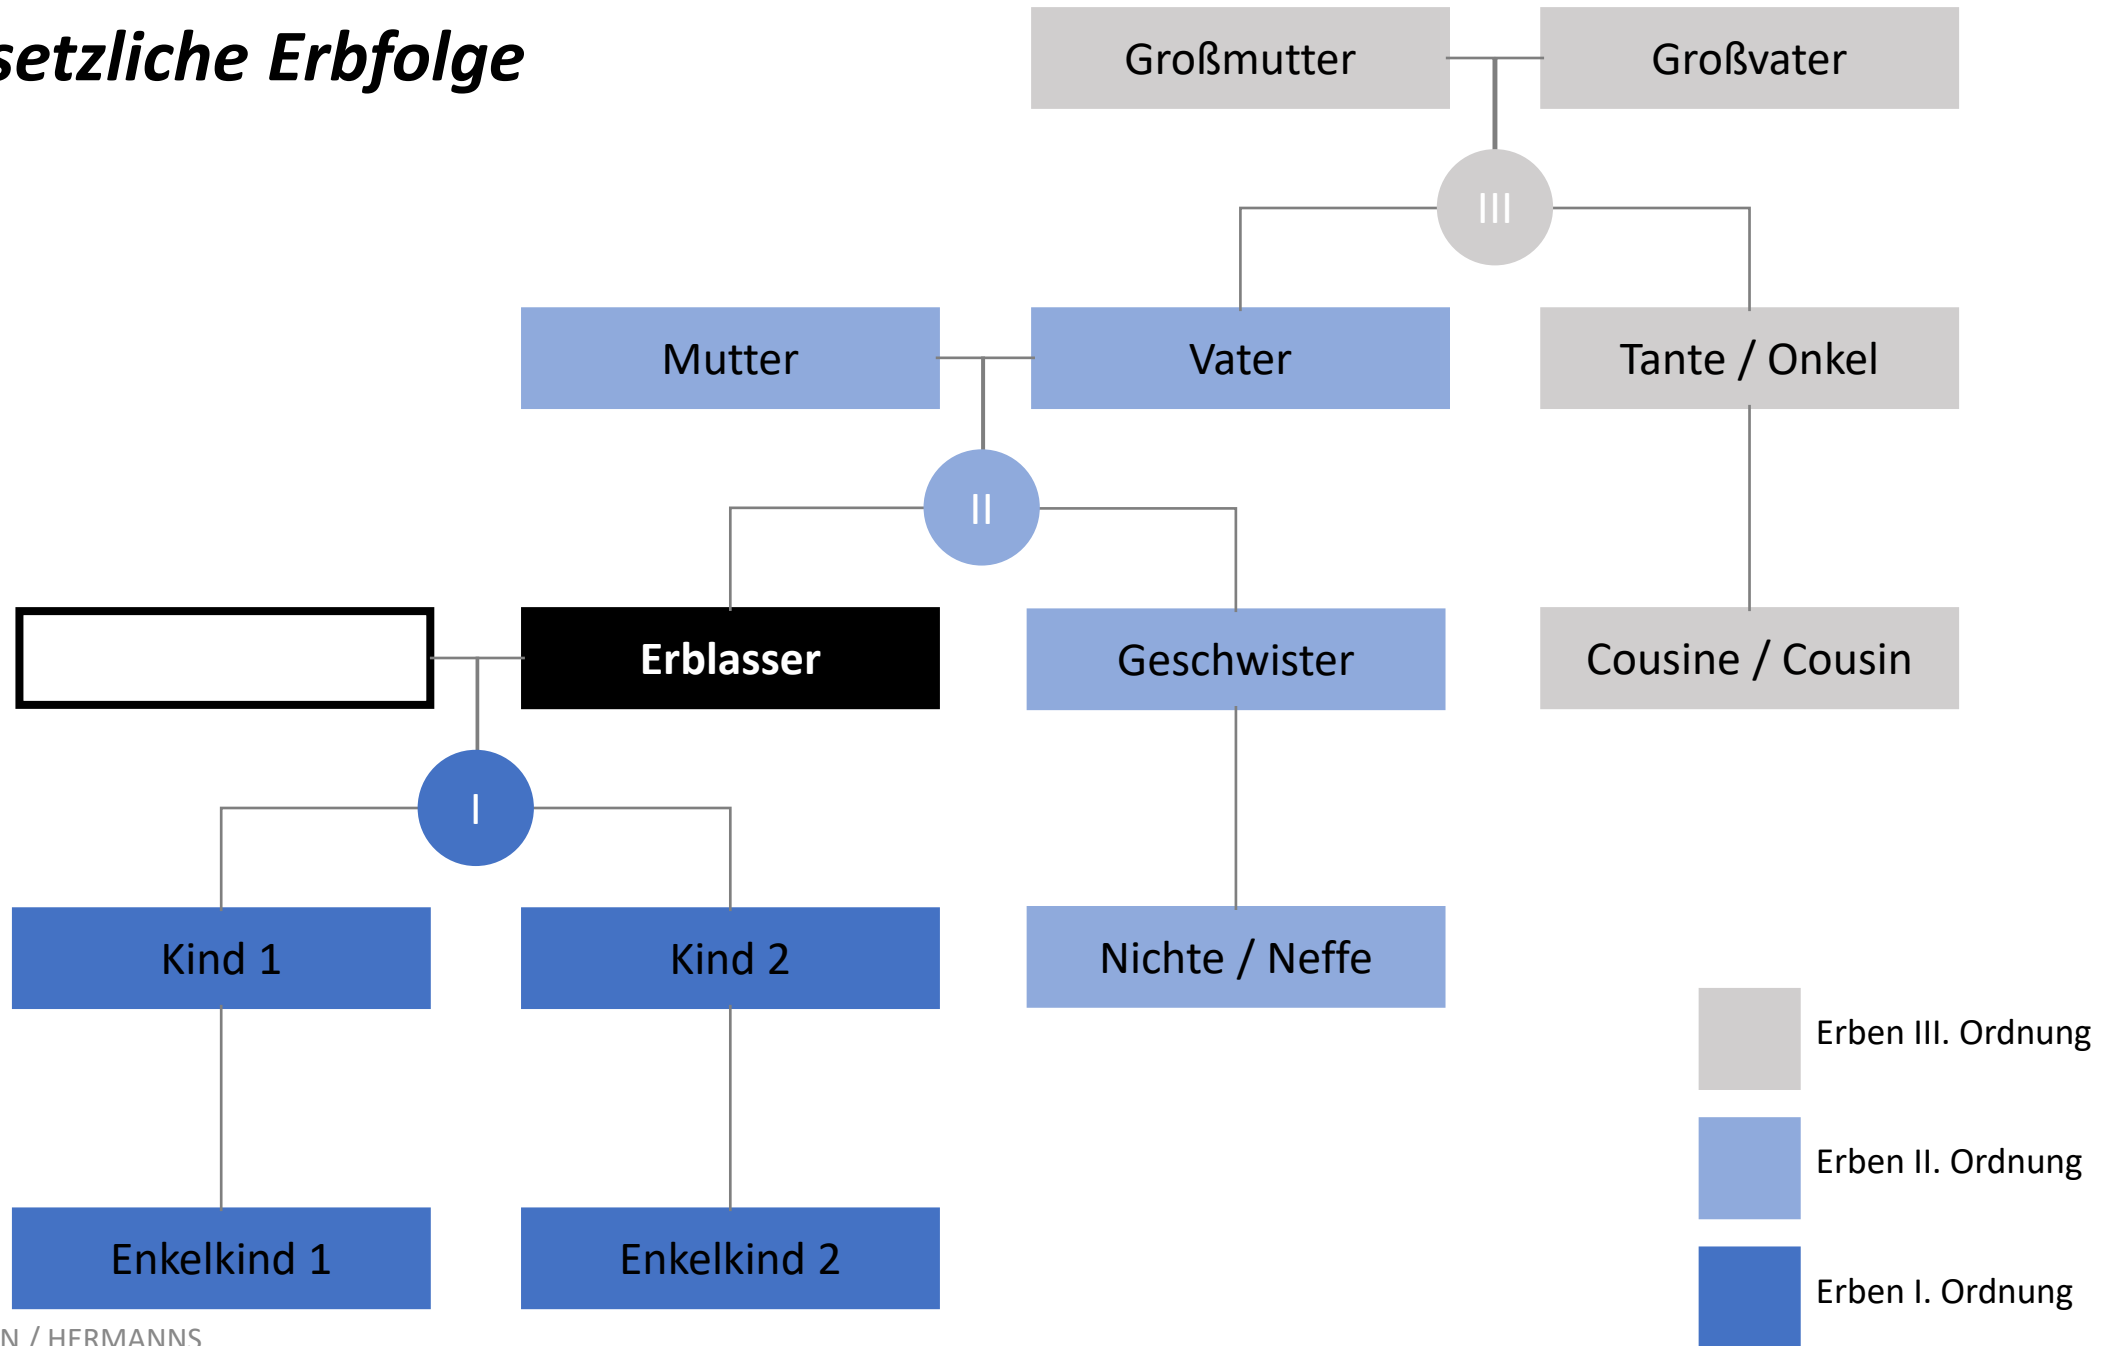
setzliche Erbfolge

Großmutter

Großvater

III

Mutter

Vater

Tante / Onkel

II

Erblasser

Geschwister

Cousine / Cousin

I

Kind 1

Kind 2

Nichte / Neffe

Enkelkind 1

Enkelkind 2

Erben III. Ordnung

Erben II. Ordnung

Erben I. Ordnung

N / HERMANNS